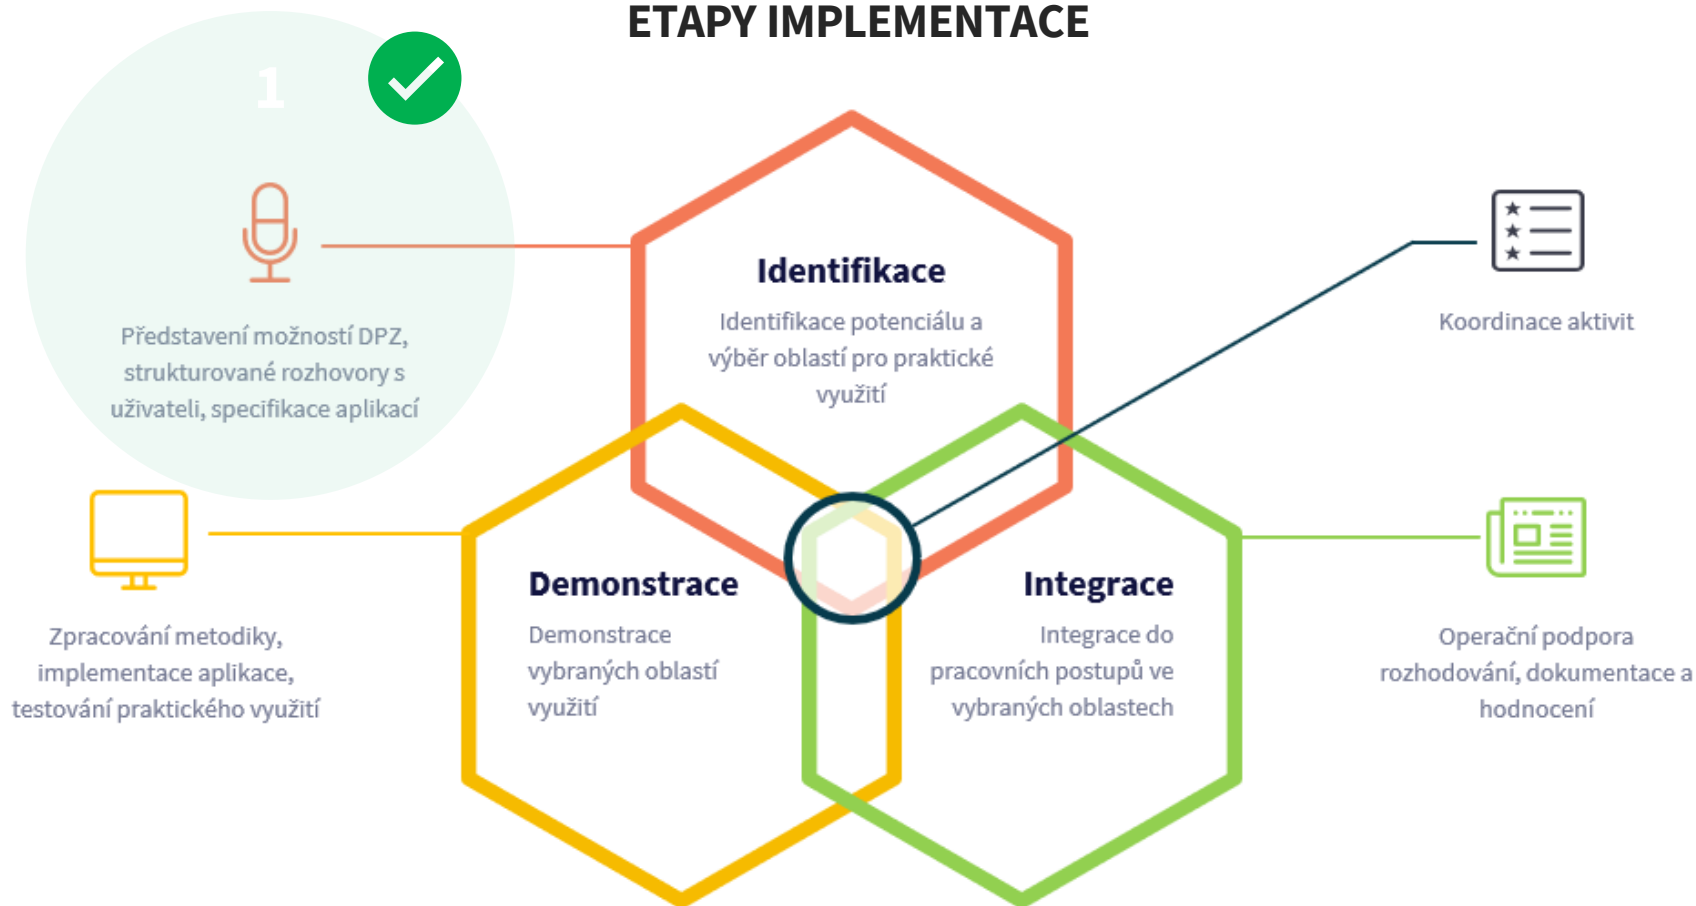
ETAPY IMPLEMENTACE

1

Představení možností DPZ, strukturované rozhovory s uživateli, specifikace aplikací

Identifikace

Identifikace potenciálu a výběr oblastí pro praktické využití

Koordinace aktivit

Zpracování metodiky, implementace aplikace, testování praktického využití

Demonstrace

Demonstrace vybraných oblastí využití

Integrace

Integrace do pracovních postupů ve vybraných oblastech

Operační podpora rozhodování, dokumentace a hodnocení